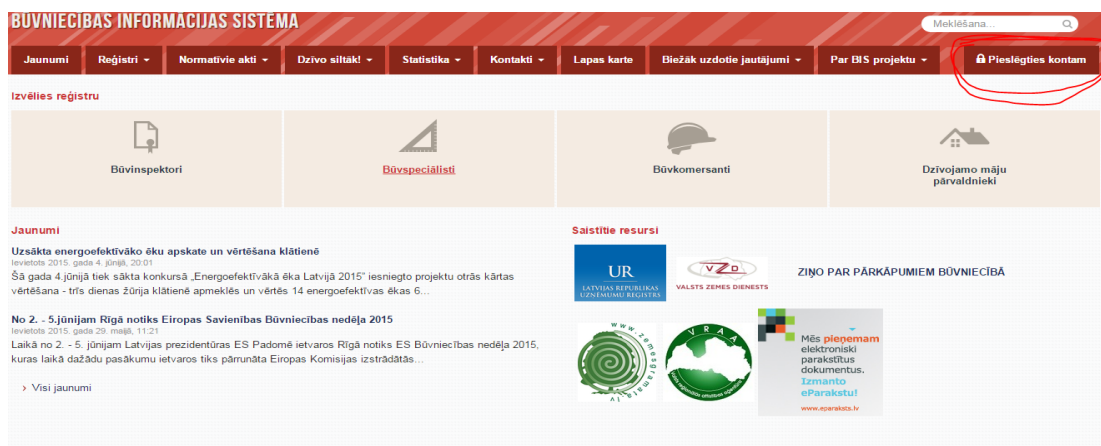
BŪVNIECĪBAS INFORMĀCIJAS SISTĒMA

Meklēšana...

Jaunumi | Reģistri | Normatīvie akti | Dzīvo siltāk! | Statistika | Kontakti | Lapas karte | Biežāk uzdotie jautājumi | Par BIS projektu | Pieslēgties kontam

Izvēlies reģistru

Būvinspektori

Būvspeciālisti

Būvkomersanti

Dzīvojamo māju pārvaldnieki

Jaunumi

Uzsākta energoefektīvāko ēku apskate un vērtēšana klātienē
Ievietots 2015. gada 4. jūnijā, 20:01
Šā gada 4.jūnijā tiek sākta konkursā „Energoefektīvākā ēka Latvijā 2015" iesniegto projektu otrās kārtas vērtēšana - trīs dienas žūrija klātienē apmeklēs un vērtēs 14 energoefektīvas ēkas 6...

No 2. - 5.jūnijam Rīgā notiks Eiropas Savienības Būvniecības nedēļa 2015
Ievietots 2015. gada 29. maijā, 11:21
Laikā no 2. - 5. jūnijam Latvijas prezidentūras ES Padomē ietvaros Rīgā notiks ES Būvniecības nedēļa 2015, kuras laikā dažādu pasākumu ietvaros tiks pārrunāta Eiropas Komisijas izstrādātās...

Visi jaunumi

Saistītie resursi

UR LATVIJAS REPUBLIKAS UZŅĒMUMU REĢISTRS

VZD VALSTS ZEMES DIENESTS

ZIŅO PAR PĀRKĀPUMIEM BŪVNIECĪBĀ

www.zemesgramata.lv

VRAA

Mēs pieņemam elektroniski parakstītus dokumentus. Izmanto eParakstu!
www.eparaksts.lv